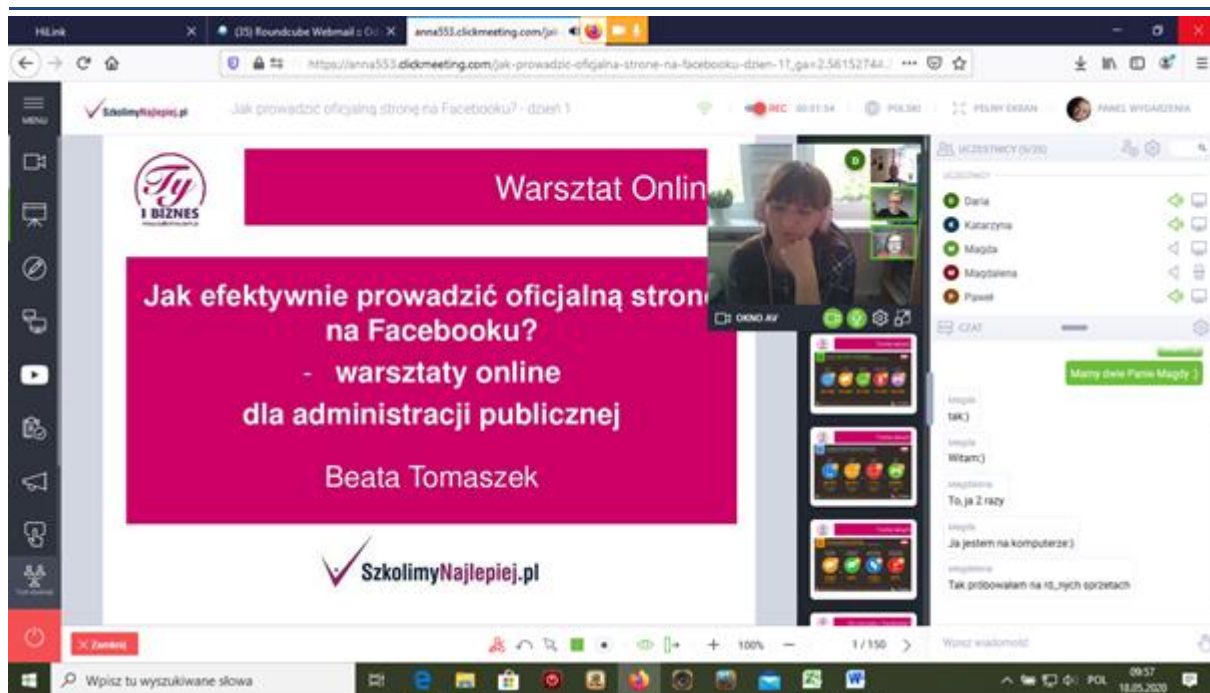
HiLink
(35) Roundcube Webmail :: O
anna553.clickmeeting.com/ja
https://anna553.clickmeeting.com/jak-prowadzic-oficjalna-strone-na-facebooku-dzien-1?_ga=2.56152744

MENU
SzkolimyNajlepiej.pl
Jak prowadzić oficjalną stronę na Facebooku? - dzień 1
REC 00:01:54
POLSKI
PEŁNY EKRAN
PANEL WYDARZENIA

Ty I BIZNES

Warsztat Onlin

Jak efektywnie prowadzić oficjalną stron na Facebooku?
- warsztaty online
dla administracji publicznej

Beata Tomaszek

SzkolimyNajlepiej.pl

OKNO AV

UCZESTNICY (5/20)
Daria
Katarzyna
Magda
Magdalena
Paweł

CZAT
Mamy dwie Panie Magdy :)
Magda
tak:)
Magda
Witam:)
Magdalena
To, ja 2 razy
Magda
Ja jestem na komputerze:)
Magdalena
Tak próbowałam na ró_nych sprzętach

Zamknij
100%
1/150
Wpisz wiadomość

Wpisz tu wyszukiwane słowa
POL
09:57
18.05.2020